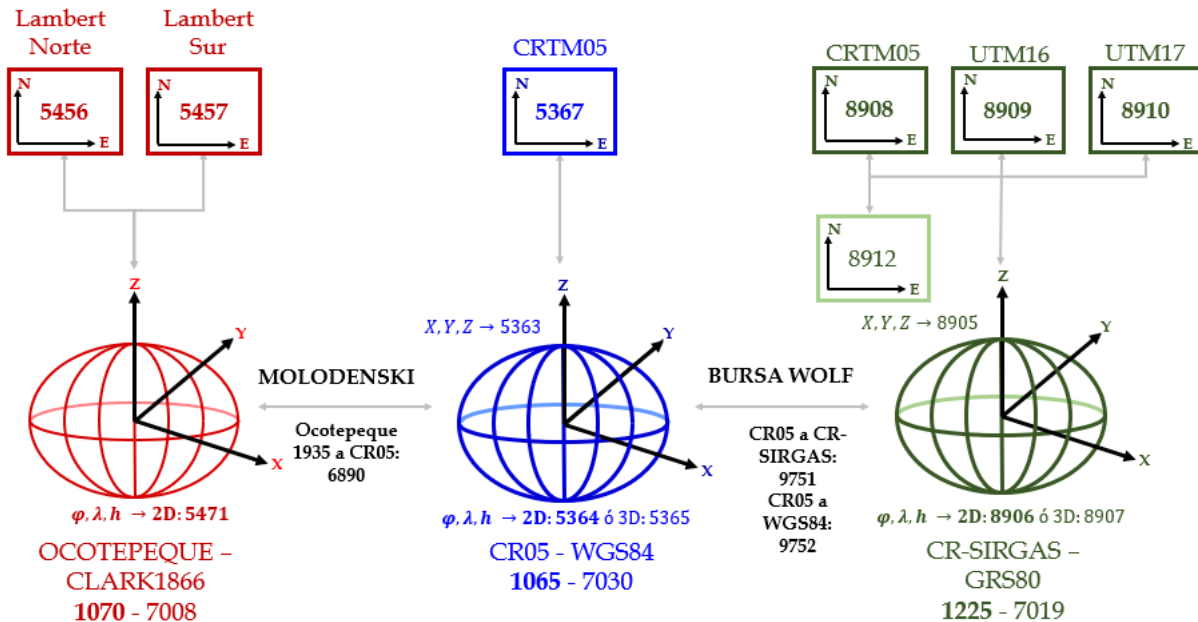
Lambert Norte

Lambert Sur

N
5456
E

N
5457
E

CRTM05

N
5367
E

CRTM05

UTM16

UTM17

N
8908
E

N
8909
E

N
8910
E

N
8912
E

Z
Y
X

Z
Y
X

Z
Y
X

$X, Y, Z \rightarrow 5363$

$X, Y, Z \rightarrow 8905$

MOLODENSKI

Ocotepeque 1935 a CR05: 6890

BURSA WOLF

CR05 a CR-SIRGAS: 9751
CR05 a WGS84: 9752

$\varphi, \lambda, h \rightarrow$ 2D: 5471

$\varphi, \lambda, h \rightarrow$ 2D: 5364 ó 3D: 5365

$\varphi, \lambda, h \rightarrow$ 2D: 8906 ó 3D: 8907

OCOTEPEQUE – CLARK1866
1070 - 7008

CR05 - WGS84
1065 - 7030

CR-SIRGAS – GRS80
1225 - 7019